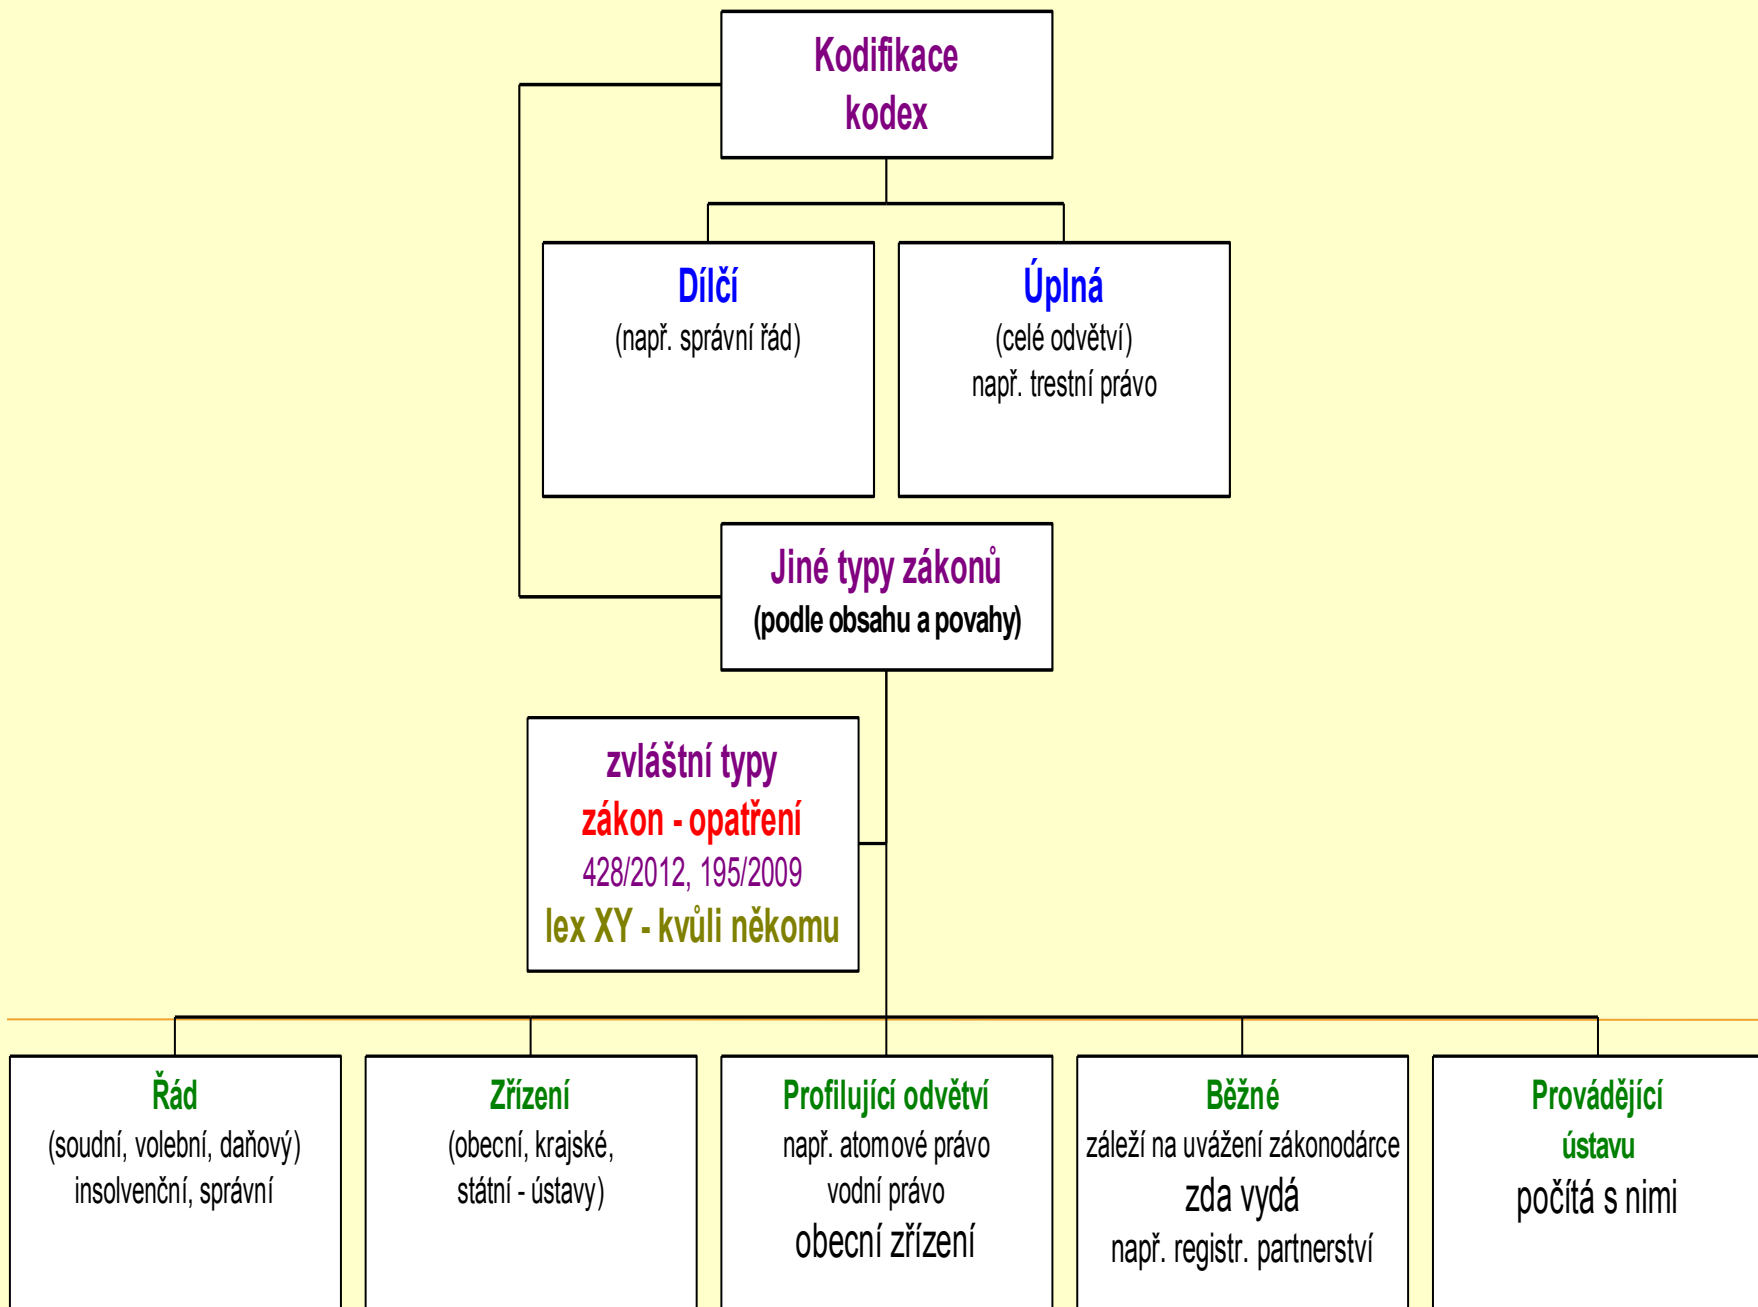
Kodifikace
kodex

Dílčí
(např. správní řád)

Úplná
(celé odvětví)
např. trestní právo

Jiné typy zákonů
(podle obsahu a povahy)

zvláštní typy
zákon - opatření
428/2012, 195/2009
lex XY - kvůli někomu

Řád
(soudní, volební, daňový)
insolvenční, správní

Zřízení
(obecní, krajské,
státní - ústavy)

Profilující odvětví
např. atomové právo
vodní právo
obecní zřízení

Běžné
záleží na uvážení zákonodárce
zda vydá
např. registr. partnerství

Provádějící
ústavu
počítá s nimi